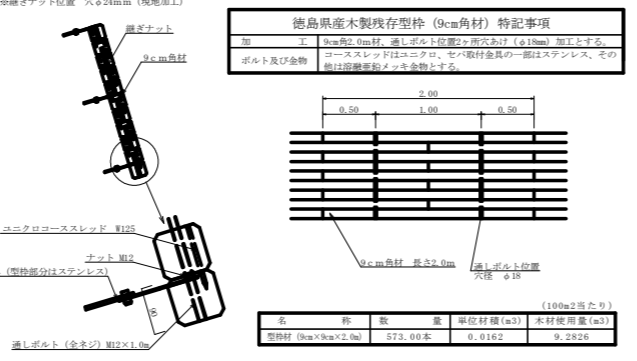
※継ぎナット位置 穴φ24mm（現地加工）

継ぎナット

9cm角材

ユニクロコーススレッド W125

ナット M12

（型枠部分はステンレス）

通しボルト（全ネジ）M12×1.0m

| 徳島県産木製残存型枠（9cm角材）特記事項 | |
|---|---|
| 加　　工 | 9cm角2.0m材、通しボルト位置2ヶ所穴あけ（φ18mm）加工とする。 |
| ボルト及び金物 | コーススレッドはユニクロ、セパ取付金具の一部はステンレス、その他は溶融亜鉛メッキ金物とする。 |

2.00

0.50　1.00　0.50

9cm角材　長さ2.0m

通しボルト位置
穴径　φ18

（100m2当たり）

| 名　　称 | 数　　量 | 単位材積(m3) | 木材使用量(m3) |
|---|---|---|---|
| 型枠材（9cm×9cm×2.0m） | 573.00本 | 0.0162 | 9.2826 |